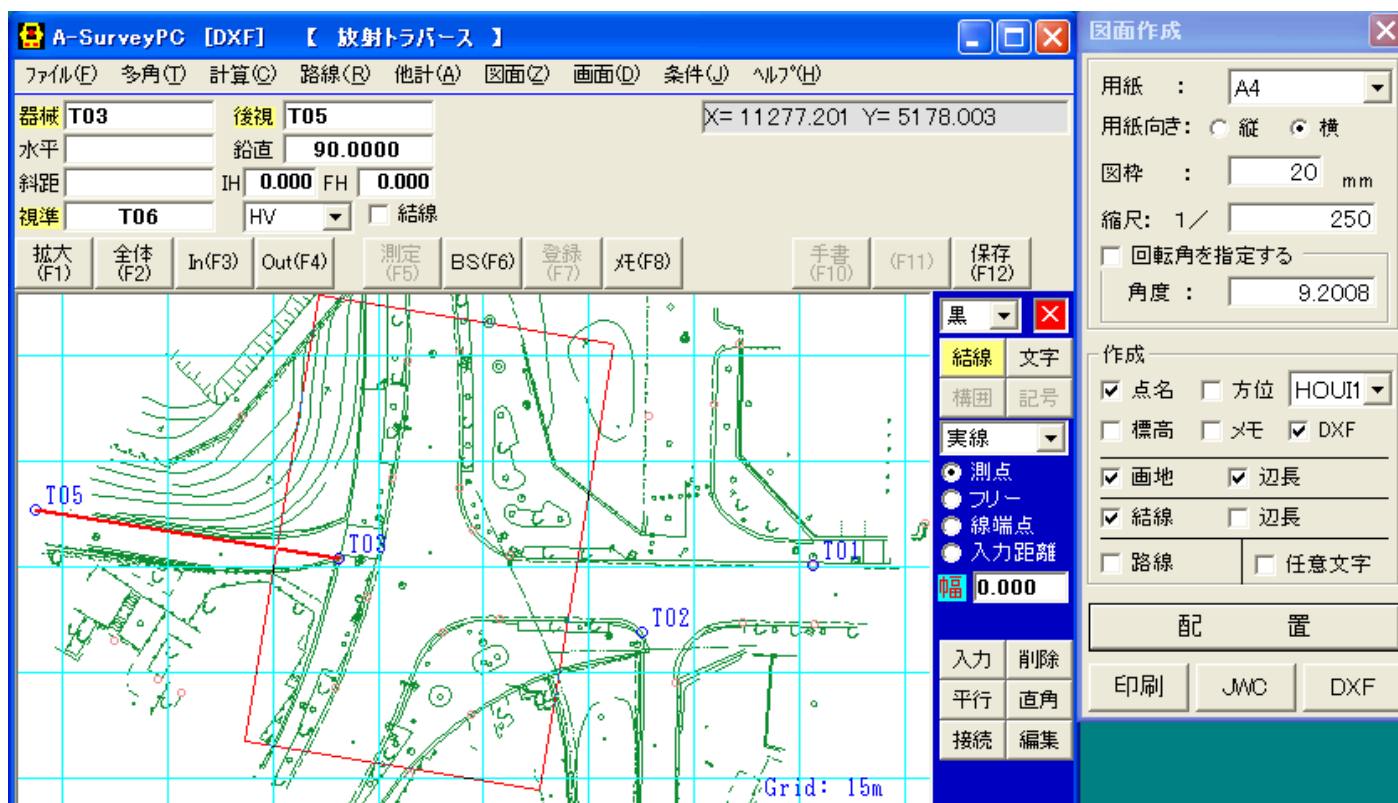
A-SurveyPC [DXF] 【 放射トラバース 】

ファイル(F) 多角(T) 計算(C) 路線(R) 他計(A) 図面(Z) 画面(D) 条件(J) ﾍﾙﾌﾟ(H)

器械 T03
後視 T05
X= 11277.201 Y= 5178.003
水平
鉛直 90.0000
斜距
IH 0.000 FH 0.000
視準 T06
HV
結線

拡大 (F1)
全体 (F2)
In(F3)
Out(F4)
測定 (F5)
BS(F6)
登録 (F7)
ﾒﾓ(F8)
手書 (F10)
(F11)
保存 (F12)

T05
T03
T01
T02
Grid: 15m

黒
結線
文字
構図
記号
実線
測点
フリー
線端点
入力距離
幅 0.000
入力
削除
平行
直角
接続
編集

図面作成
用紙 : A4
用紙向き: 縦 横
図枠 : 20 mm
縮尺: 1／ 250
回転角を指定する
角度 : 9.2008
作成
点名 方位 HOUI1
標高 メモ DXF
画地 辺長
結線 辺長
路線 任意文字
配 置
印刷
JWC
DXF